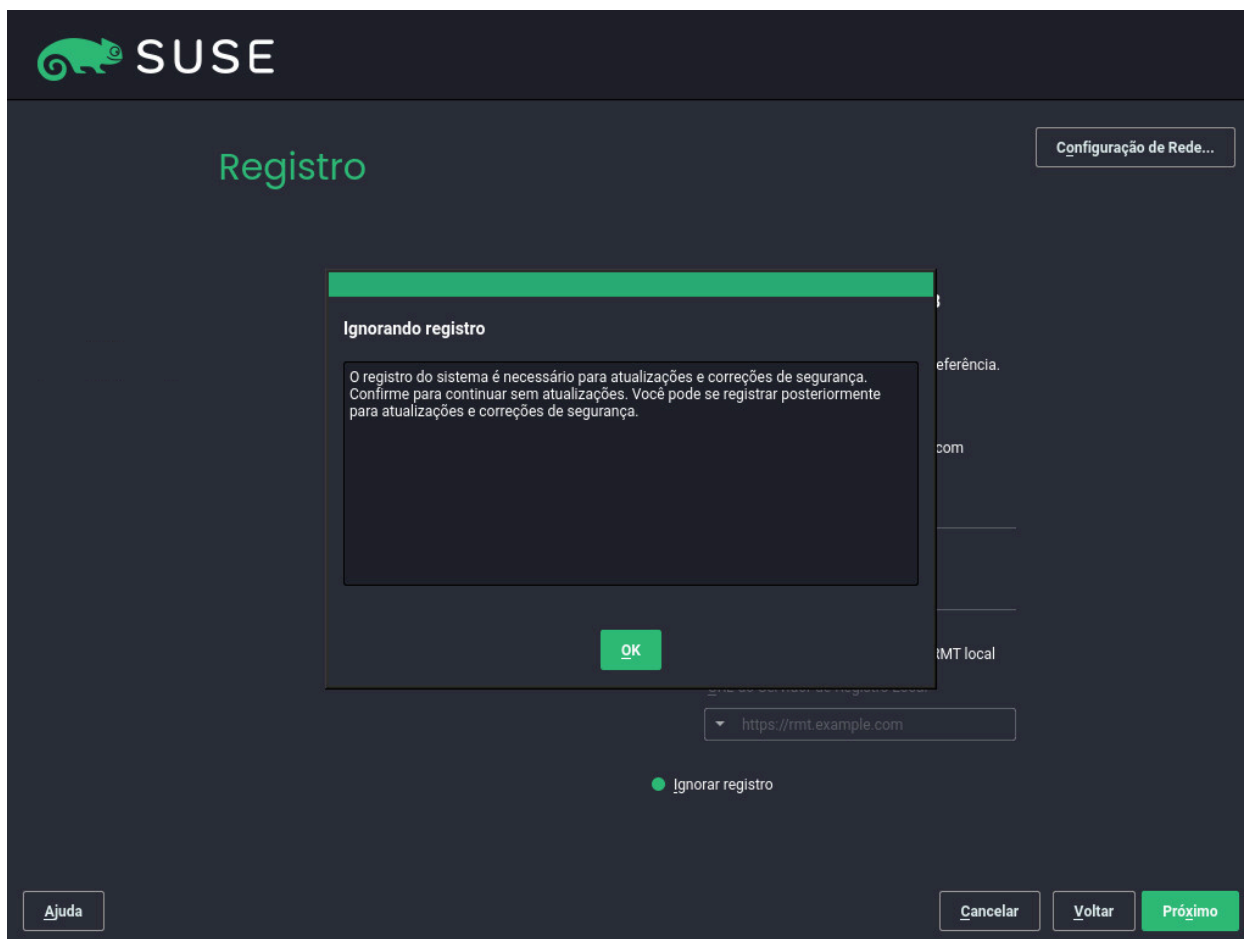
SUSE

Configuração de Rede...

Registro

Ignorando registro

O registro do sistema é necessário para atualizações e correções de segurança. Confirme para continuar sem atualizações. Você pode se registrar posteriormente para atualizações e correções de segurança.

OK

3

eferência.

com

RMT local

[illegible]

https://rmt.example.com

Ignorar registro

Ajuda

Cancelar

Voltar

Próximo